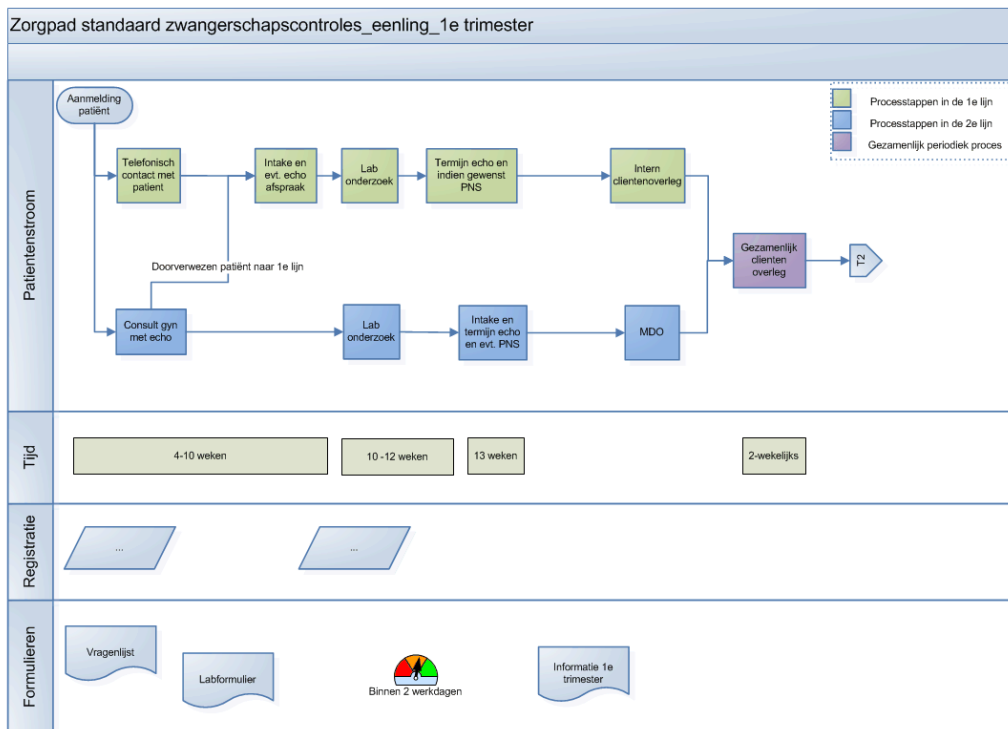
Zorgpad standaard zwangerschapscontroles_eenling_1e trimester

Processtappen in de 1e lijn
Processtappen in de 2e lijn
Gezamenlijk periodiek proces

Patientenstroom

Aanmelding patiënt

Telefonisch contact met patient

Intake en evt. echo afspraak

Lab onderzoek

Termijn echo en indien gewenst PNS

Intern clientenoverleg

Doorverwezen patiënt naar 1e lijn

Gezamenlijk clienten overleg

T2

Consult gyn met echo

Lab onderzoek

Intake en termijn echo en evt. PNS

MDO

Tijd

4-10 weken

10 -12 weken

13 weken

2-wekelijks

Registratie

...

...

Formulieren

Vragenlijst

Labformulier

Binnen 2 werkdagen

Informatie 1e trimester